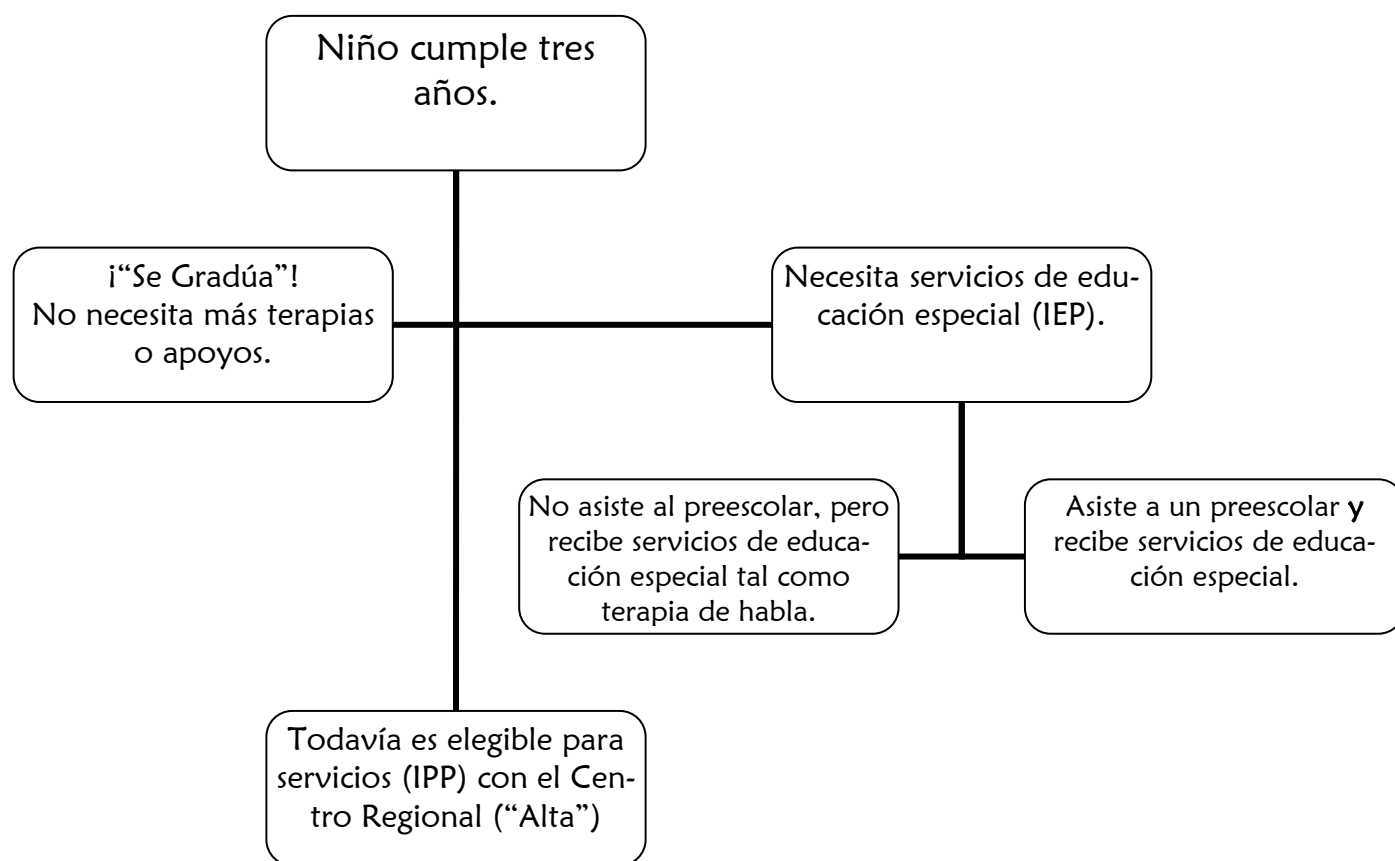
Niño cumple tres años.

¡"Se Gradúa"!
No necesita más terapias o apoyos.

Necesita servicios de educación especial (IEP).

No asiste al preescolar, pero recibe servicios de educación especial tal como terapia de habla.

Asiste a un preescolar y recibe servicios de educación especial.

Todavía es elegible para servicios (IPP) con el Centro Regional ("Alta")